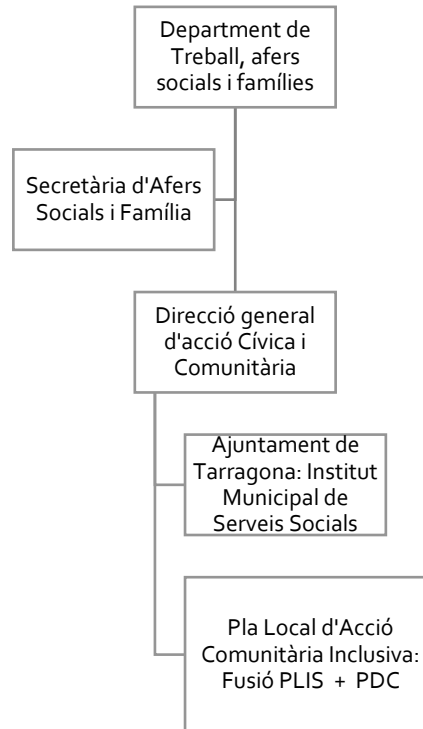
Department de Treball, afers socials i famílies

Secretària d'Afers Socials i Família

Direcció general d'acció Cívica i Comunitària

Ajuntament de Tarragona: Institut Municipal de Serveis Socials

Pla Local d'Acció Comunitària Inclusiva: Fusió PLIS + PDC